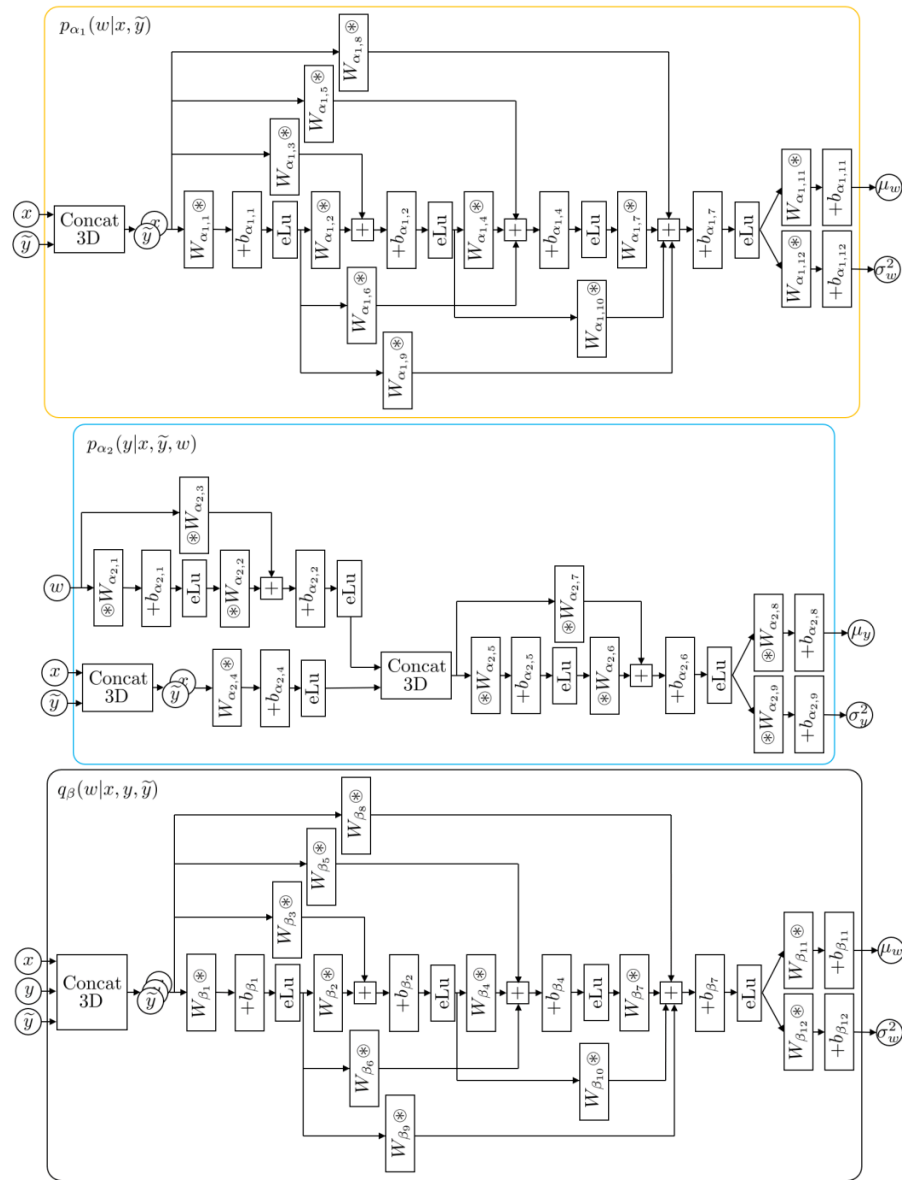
$p_{\alpha_1}(w|x,\widetilde{y})$

$x$
$\widetilde{y}$
Concat 3D
$x$
$\widetilde{y}$
$W_{\alpha_{1,8}}\circledast$
$W_{\alpha_{1,5}}\circledast$
$W_{\alpha_{1,3}}\circledast$
$W_{\alpha_{1,1}}\circledast$
$+b_{\alpha_{1,1}}$
eLu
$W_{\alpha_{1,2}}\circledast$
$+$
$+b_{\alpha_{1,2}}$
eLu
$W_{\alpha_{1,4}}\circledast$
$+$
$+b_{\alpha_{1,4}}$
eLu
$W_{\alpha_{1,7}}\circledast$
$+$
$+b_{\alpha_{1,7}}$
eLu
$W_{\alpha_{1,11}}\circledast$
$+b_{\alpha_{1,11}}$
$\mu_w$
$W_{\alpha_{1,12}}\circledast$
$+b_{\alpha_{1,12}}$
$\sigma_w^2$
$W_{\alpha_{1,6}}\circledast$
$W_{\alpha_{1,10}}\circledast$
$W_{\alpha_{1,9}}\circledast$

$p_{\alpha_2}(y|x,\widetilde{y},w)$

$\circledast W_{\alpha_{2,3}}$
$w$
$\circledast W_{\alpha_{2,1}}$
$+b_{\alpha_{2,1}}$
eLu
$\circledast W_{\alpha_{2,2}}$
$+$
$+b_{\alpha_{2,2}}$
eLu
$\circledast W_{\alpha_{2,7}}$
$x$
$\widetilde{y}$
Concat 3D
$x$
$\widetilde{y}$
$W_{\alpha_{2,4}}\circledast$
$+b_{\alpha_{2,4}}$
eLu
Concat 3D
$\circledast W_{\alpha_{2,5}}$
$+b_{\alpha_{2,5}}$
eLu
$\circledast W_{\alpha_{2,6}}$
$+$
$+b_{\alpha_{2,6}}$
eLu
$\circledast W_{\alpha_{2,8}}$
$+b_{\alpha_{2,8}}$
$\mu_y$
$\circledast W_{\alpha_{2,9}}$
$+b_{\alpha_{2,9}}$
$\sigma_y^2$

$q_{\beta}(w|x,y,\widetilde{y})$

$W_{\beta_8}\circledast$
$W_{\beta_5}\circledast$
$W_{\beta_3}\circledast$
$x$
$y$
$\widetilde{y}$
Concat 3D
$\widetilde{y}$
$W_{\beta_1}\circledast$
$+b_{\beta_1}$
eLu
$W_{\beta_2}\circledast$
$+$
$+b_{\beta_2}$
eLu
$W_{\beta_4}\circledast$
$+$
$+b_{\beta_4}$
eLu
$W_{\beta_7}\circledast$
$+$
$+b_{\beta_7}$
eLu
$W_{\beta_{11}}\circledast$
$+b_{\beta_{11}}$
$\mu_w$
$W_{\beta_{12}}\circledast$
$+b_{\beta_{12}}$
$\sigma_w^2$
$W_{\beta_6}\circledast$
$W_{\beta_{10}}\circledast$
$W_{\beta_9}\circledast$